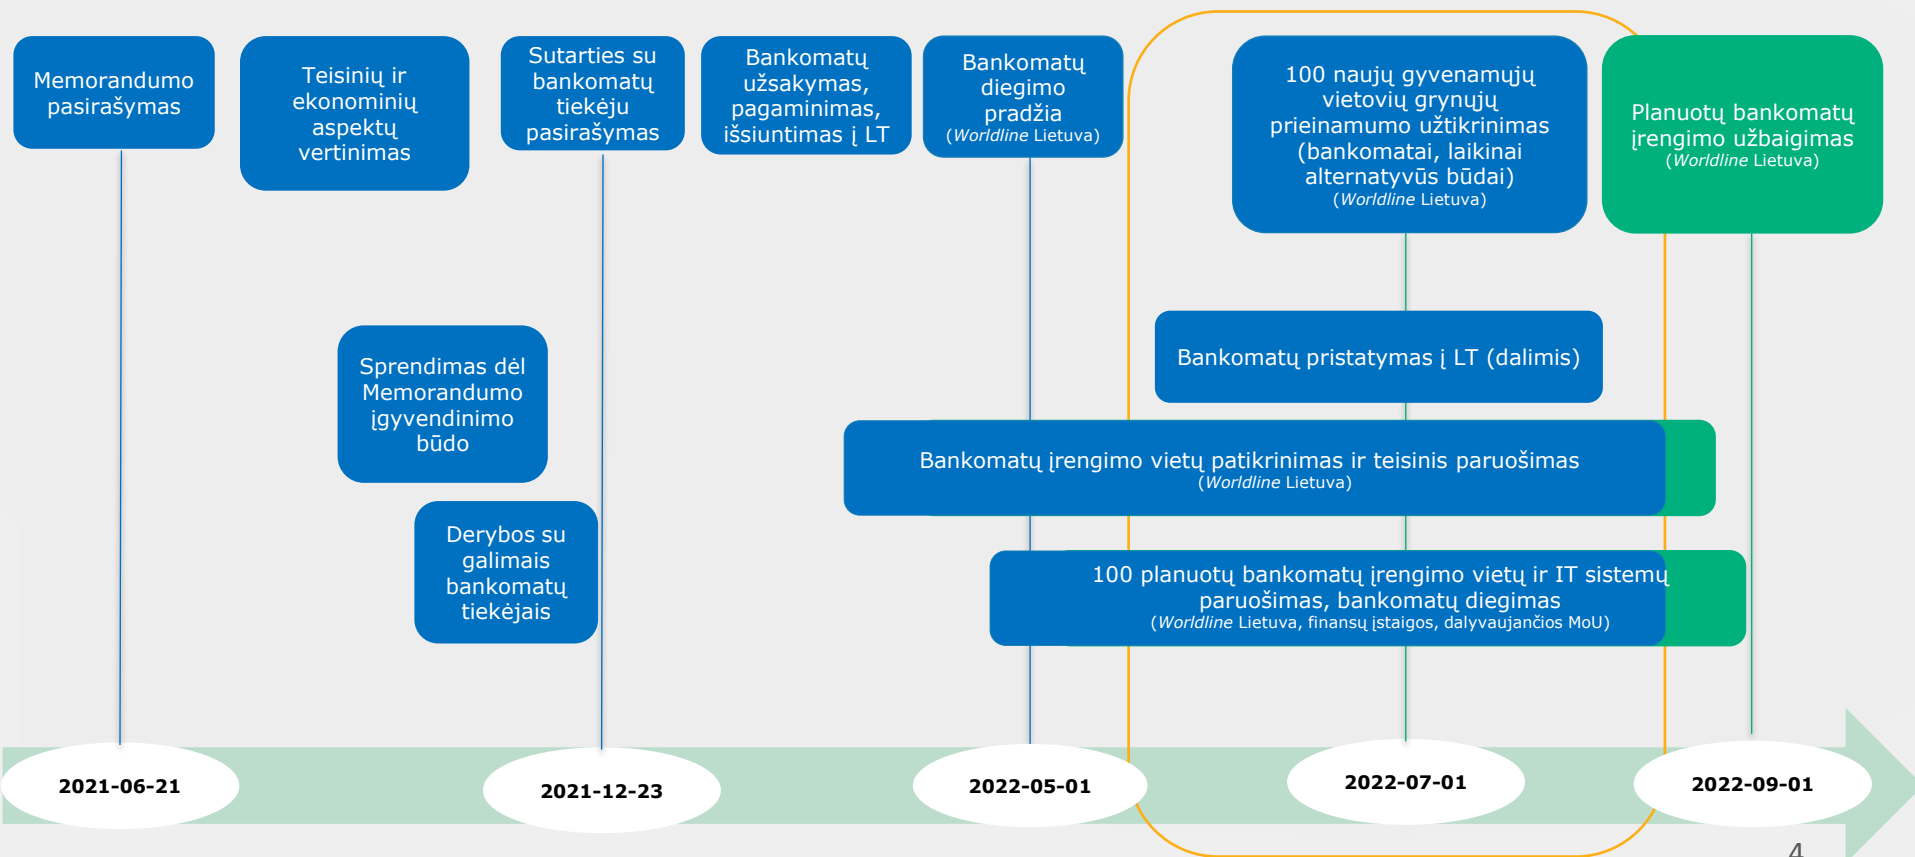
Memorandumo pasirašymas

Teisinių ir ekonominių aspektų vertinimas

Sutarties su bankomatų tiekėju pasirašymas

Bankomatų užsakymas, pagaminimas, išsiuntimas į LT

Bankomatų diegimo pradžia (*Worldline* Lietuva)

100 naujų gyvenamųjų vietovių grynųjų prieinamumo užtikrinimas (bankomatai, laikinai alternatyvūs būdai) (*Worldline* Lietuva)

Planuotų bankomatų įrengimo užbaigimas (*Worldline* Lietuva)

Sprendimas dėl Memorandumo įgyvendinimo būdo

Bankomatų pristatymas į LT (dalimis)

Bankomatų įrengimo vietų patikrinimas ir teisinis paruošimas (*Worldline* Lietuva)

Derybos su galimais bankomatų tiekėjais

100 planuotų bankomatų įrengimo vietų ir IT sistemų paruošimas, bankomatų diegimas (*Worldline* Lietuva, finansų įstaigos, dalyvaujančios MoU)

2021-06-21

2021-12-23

2022-05-01

2022-07-01

2022-09-01

4